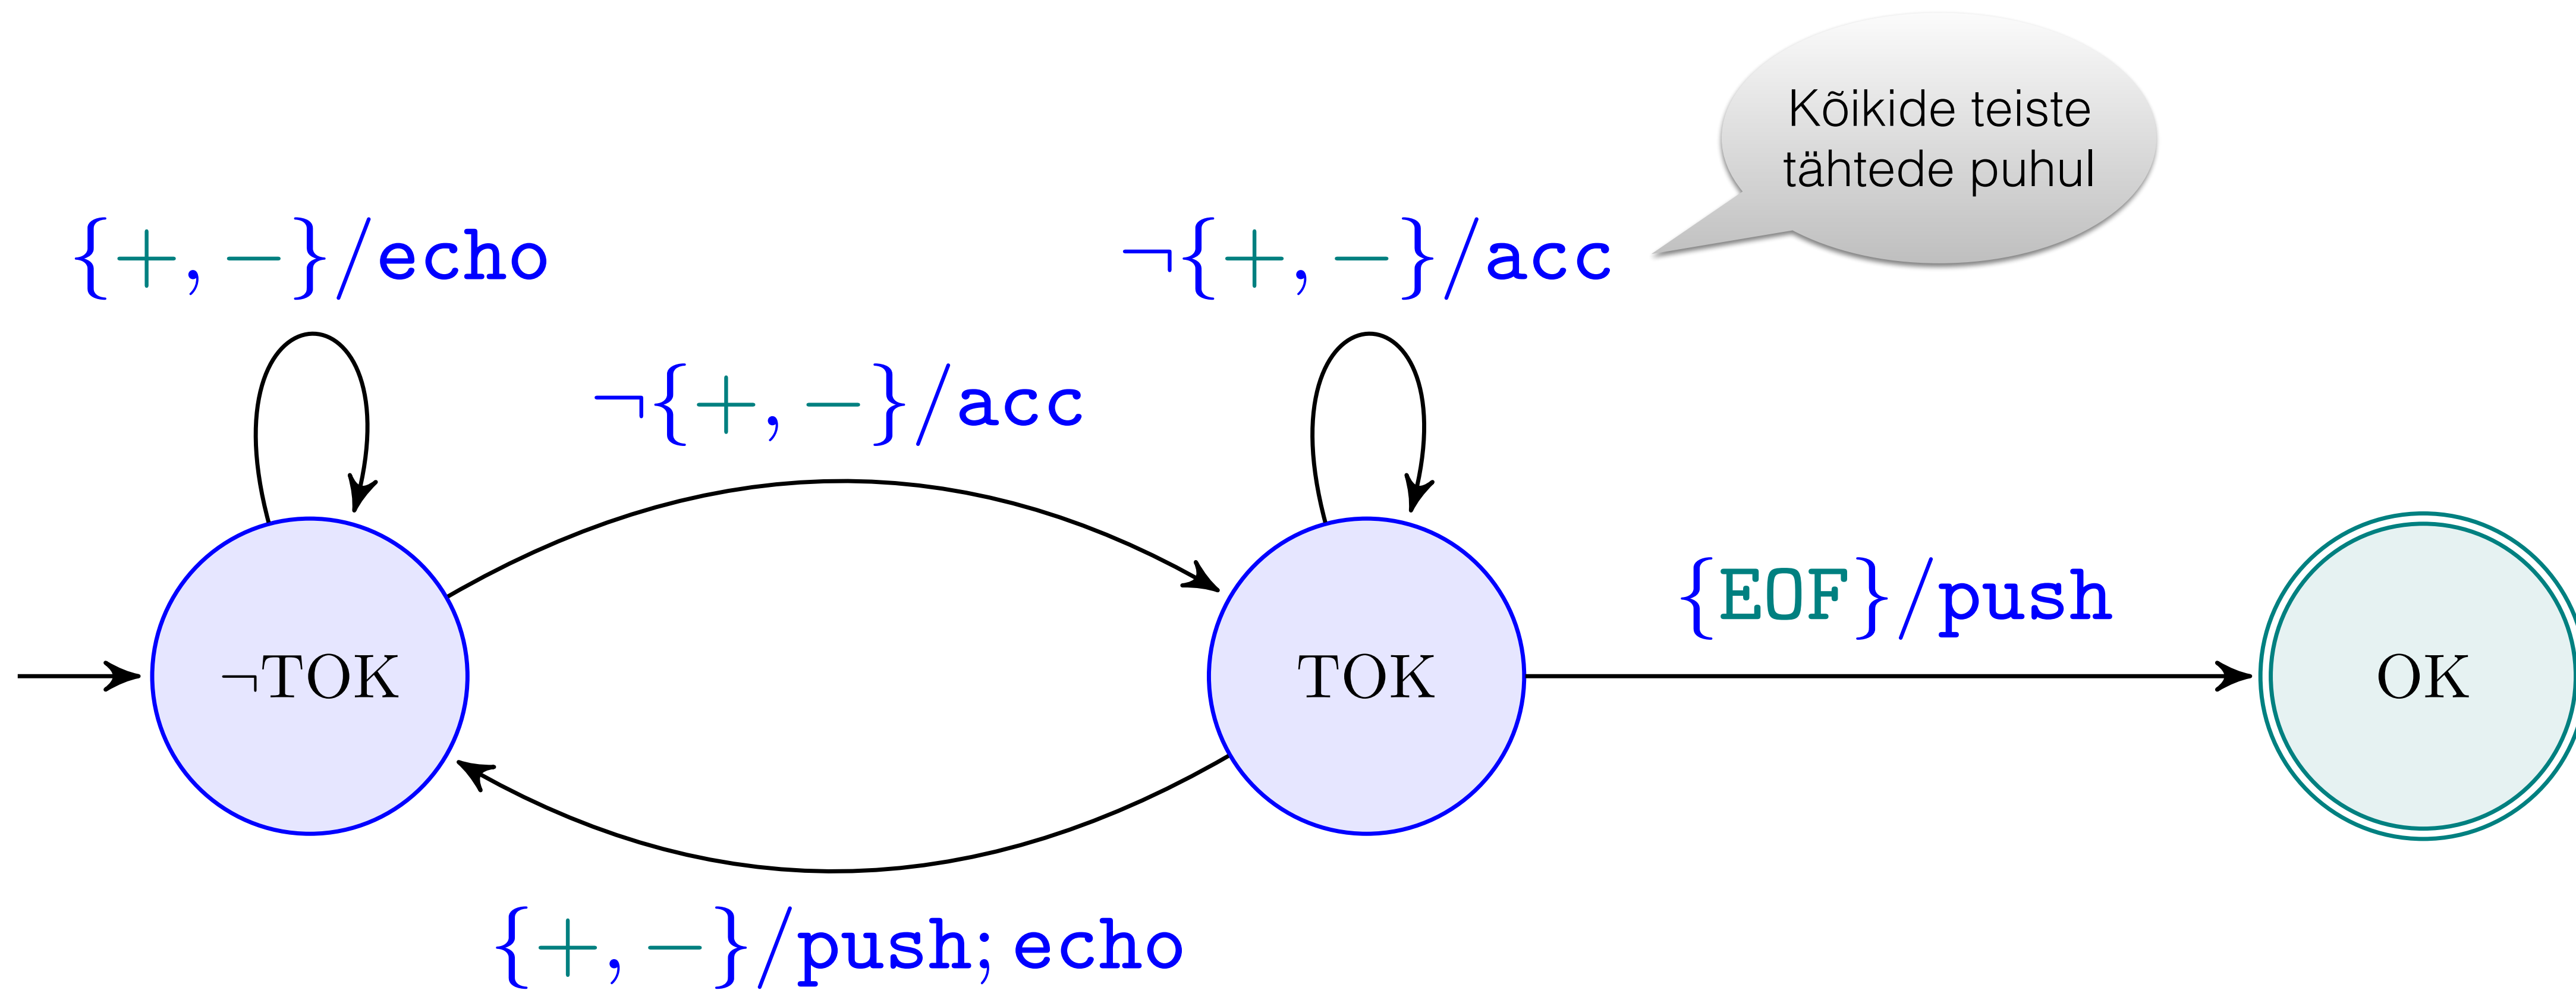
Kõikide teiste tähtede puhul

$\{+, -\}/\texttt{echo}$

$\neg\{+, -\}/\texttt{acc}$

$\neg\{+, -\}/\texttt{acc}$

$\neg$TOK

TOK

$\{\texttt{EOF}\}/\texttt{push}$

OK

$\{+, -\}/\texttt{push}; \texttt{echo}$